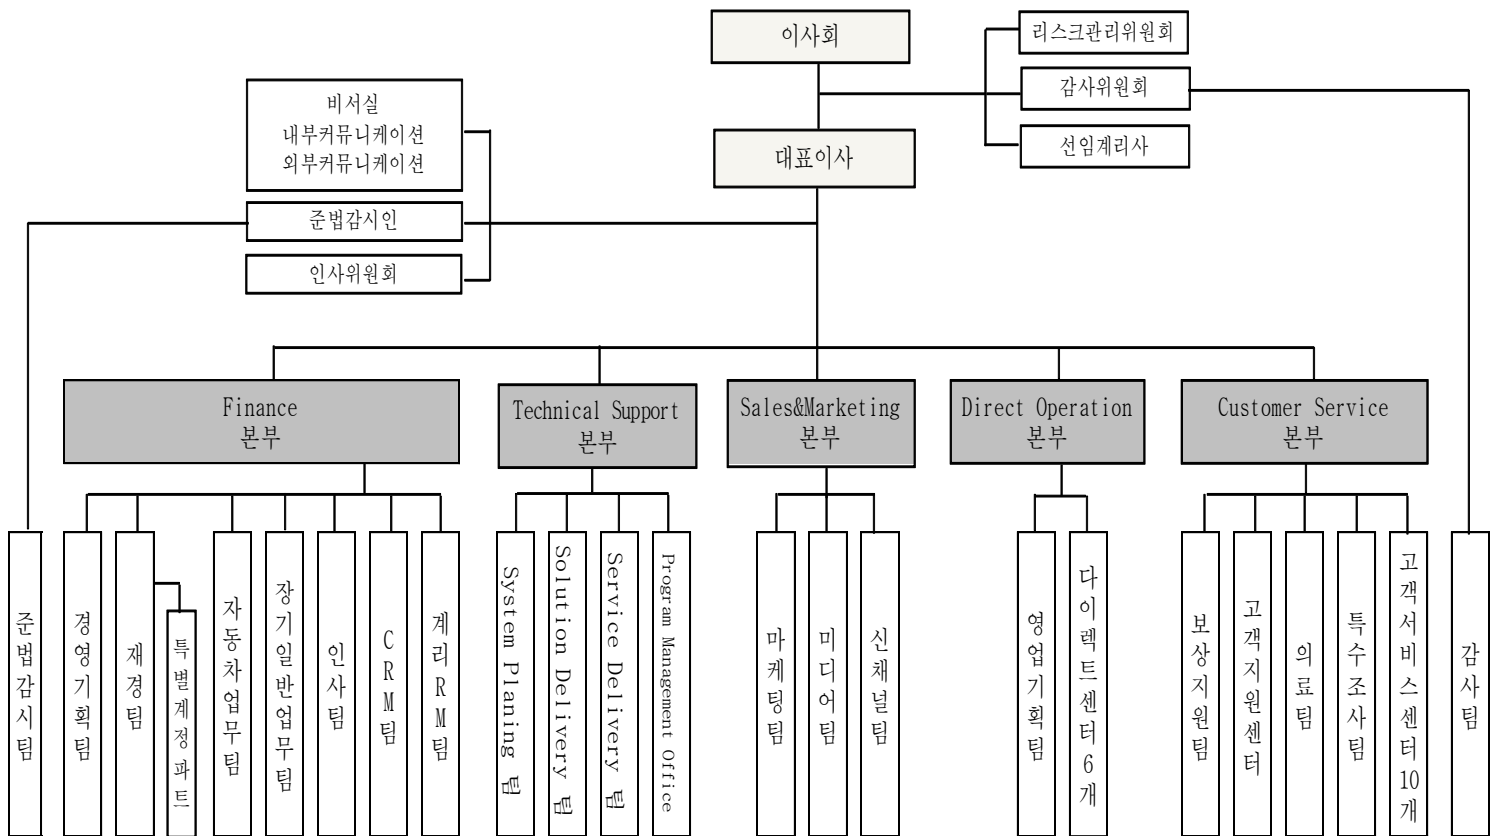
이사회

리스크관리위원회

감사위원회

선임계리사

대표이사

비서실
내부커뮤니케이션
외부커뮤니케이션

준법감시인

인사위원회

Finance
본부

Technical Support
본부

Sales&Marketing
본부

Direct Operation
본부

Customer Service
본부

준법감시팀

경영기획팀

재경팀

특별계정파트

자동차업무팀

장기일반업무팀

인사팀

CRM팀

계리RM팀

System Planing 팀

Solution Delivery 팀

Service Delivery 팀

Program Management Office

마케팅팀

미디어팀

신채널팀

영업기획팀

다이렉트센터6개

보상지원팀

고객지원센터

의료팀

특수조사팀

고객서비스센터10개

감사팀